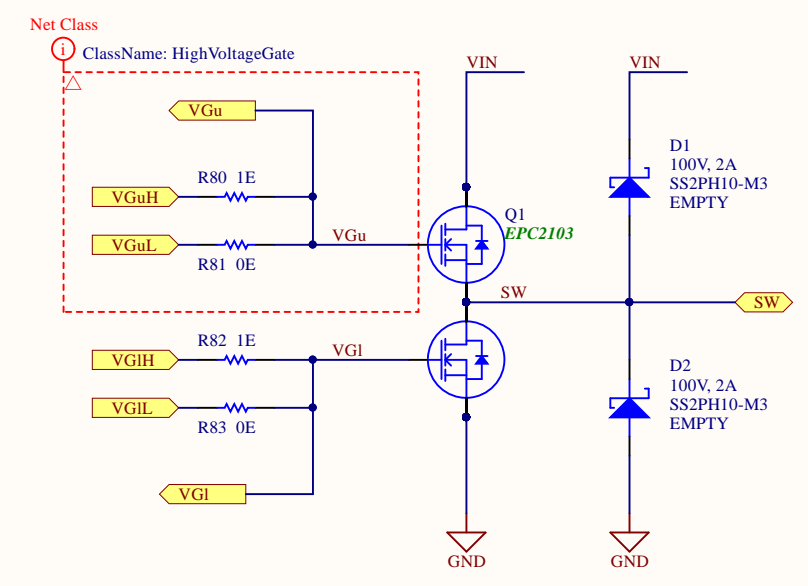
Net Class

ClassName: HighVoltageGate

VIN

VIN

VGu

D1
100V, 2A
SS2PH10-M3
EMPTY

R80 1E

VGuH

Q1
EPC2103

VGuL

VGu

R81 0E

SW

SW

R82 1E

VGlH

VGl

D2
100V, 2A
SS2PH10-M3
EMPTY

VGlL

R83 0E

VGl

GND

GND